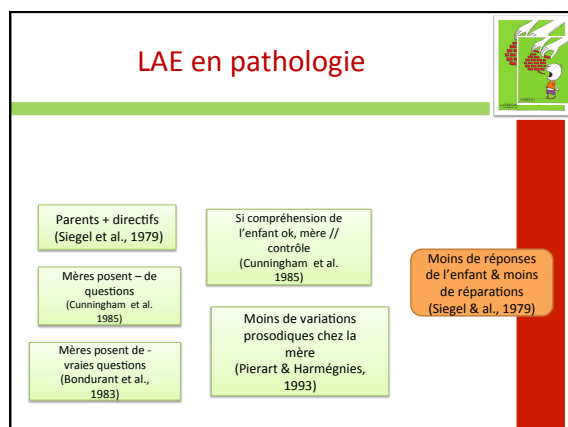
LAE en pathologie

Parents + directifs (Siegel et al., 1979)

Mères posent – de questions (Cunningham et al. 1985)

Mères posent de - vraies questions (Bondurant et al., 1983)

Si compréhension de l'enfant ok, mère // contrôle (Cunningham et al. 1985)

Moins de variations prosodiques chez la mère (Pierart & Harmégnies, 1993)

Moins de réponses de l'enfant & moins de réparations (Siegel & al., 1979)